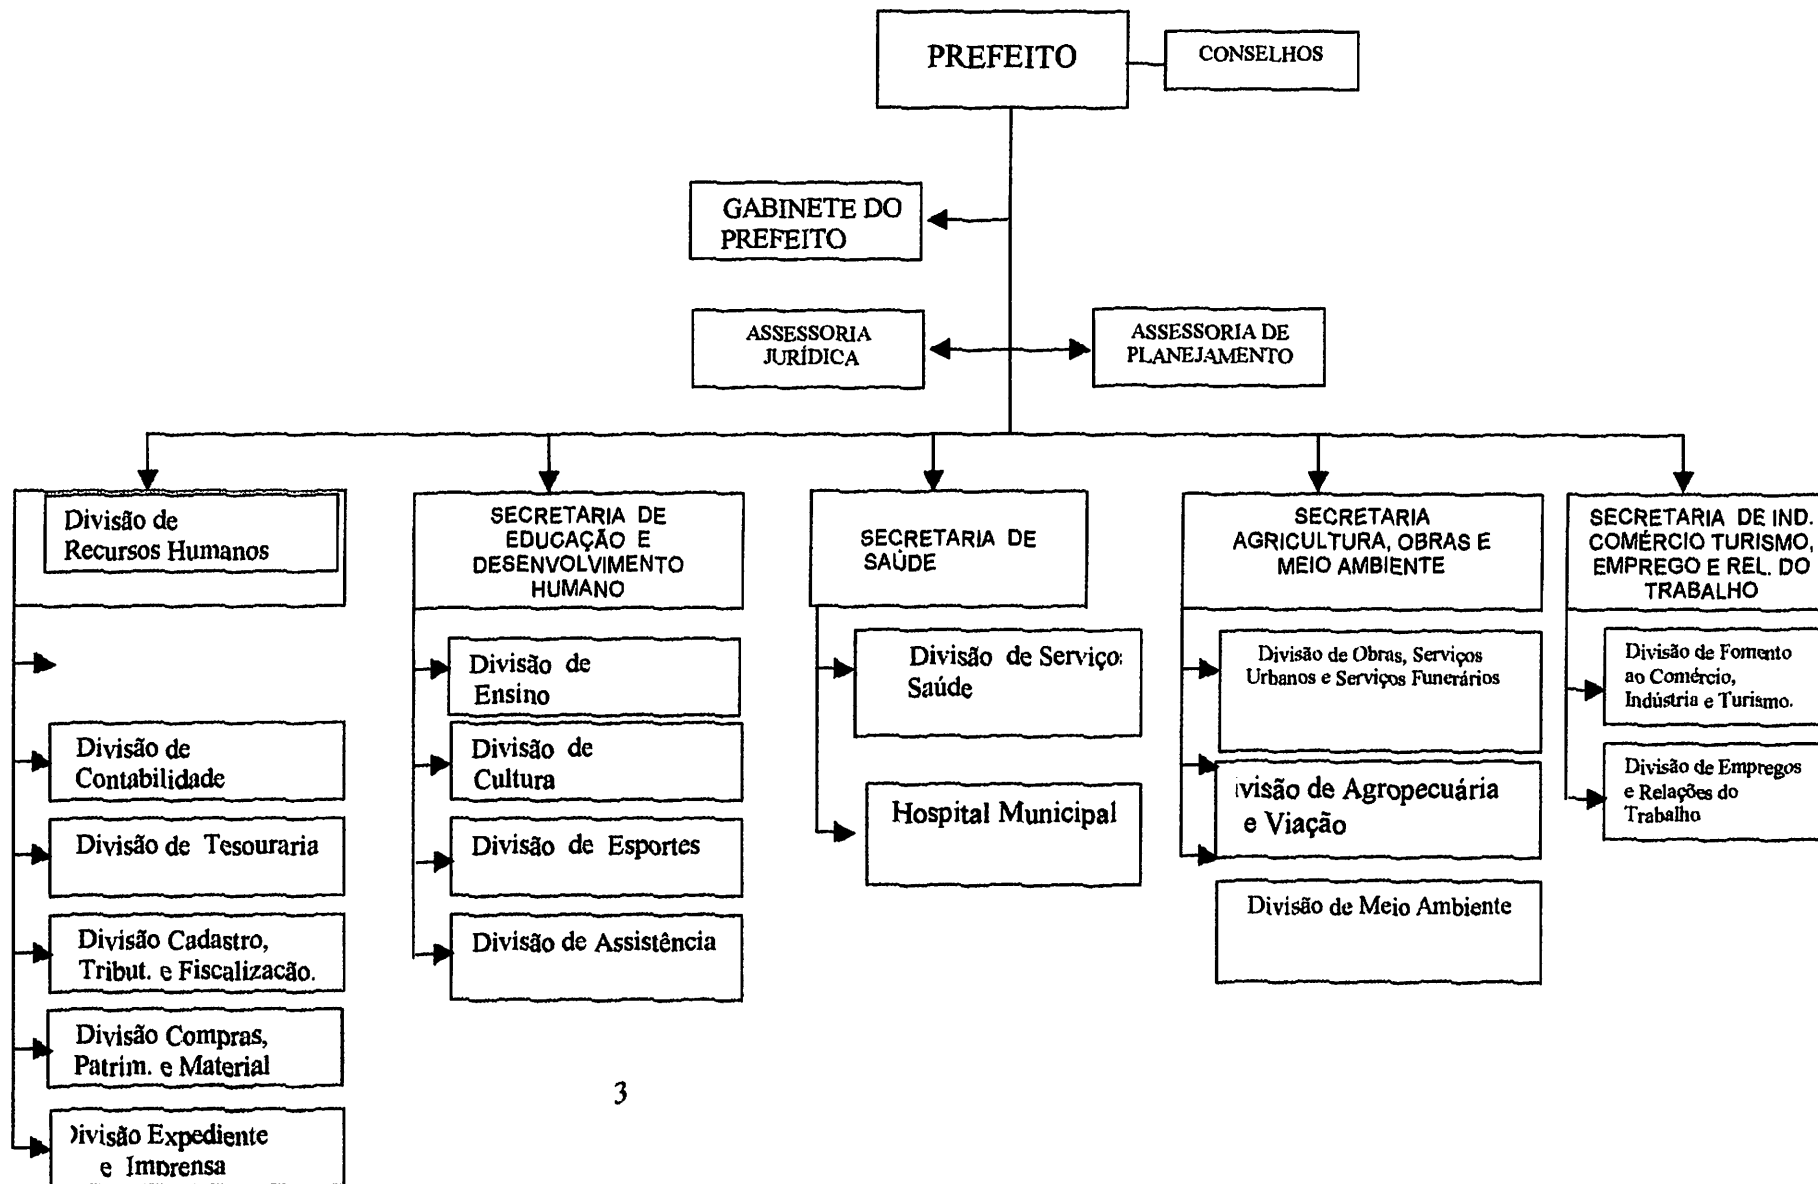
PREFEITO

CONSELHOS

GABINETE DO PREFEITO

ASSESSORIA JURÍDICA

ASSESSORIA DE PLANEJAMENTO

Divisão de Recursos Humanos

Divisão de Contabilidade

Divisão de Tesouraria

Divisão Cadastro, Tribut. e Fiscalizacão.

Divisão Compras, Patrim. e Material

)ivisão Expediente e Imprensa

SECRETARIA DE EDUCAÇÃO E DESENVOLVIMENTO HUMANO

Divisão de Ensino

Divisão de Cultura

Divisão de Esportes

Divisão de Assistência

SECRETARIA DE SAÚDE

Divisão de Serviço: Saúde

Hospital Municipal

SECRETARIA AGRICULTURA, OBRAS E MEIO AMBIENTE

Divisão de Obras, Serviços Urbanos e Serviços Funerários

ivisão de Agropecuária e Viação

Divisão de Meio Ambiente

SECRETARIA DE IND. COMÉRCIO TURISMO, EMPREGO E REL. DO TRABALHO

Divisão de Fomento ao Comércio, Indústria e Turismo.

Divisão de Empregos e Relações do Trabalho

3